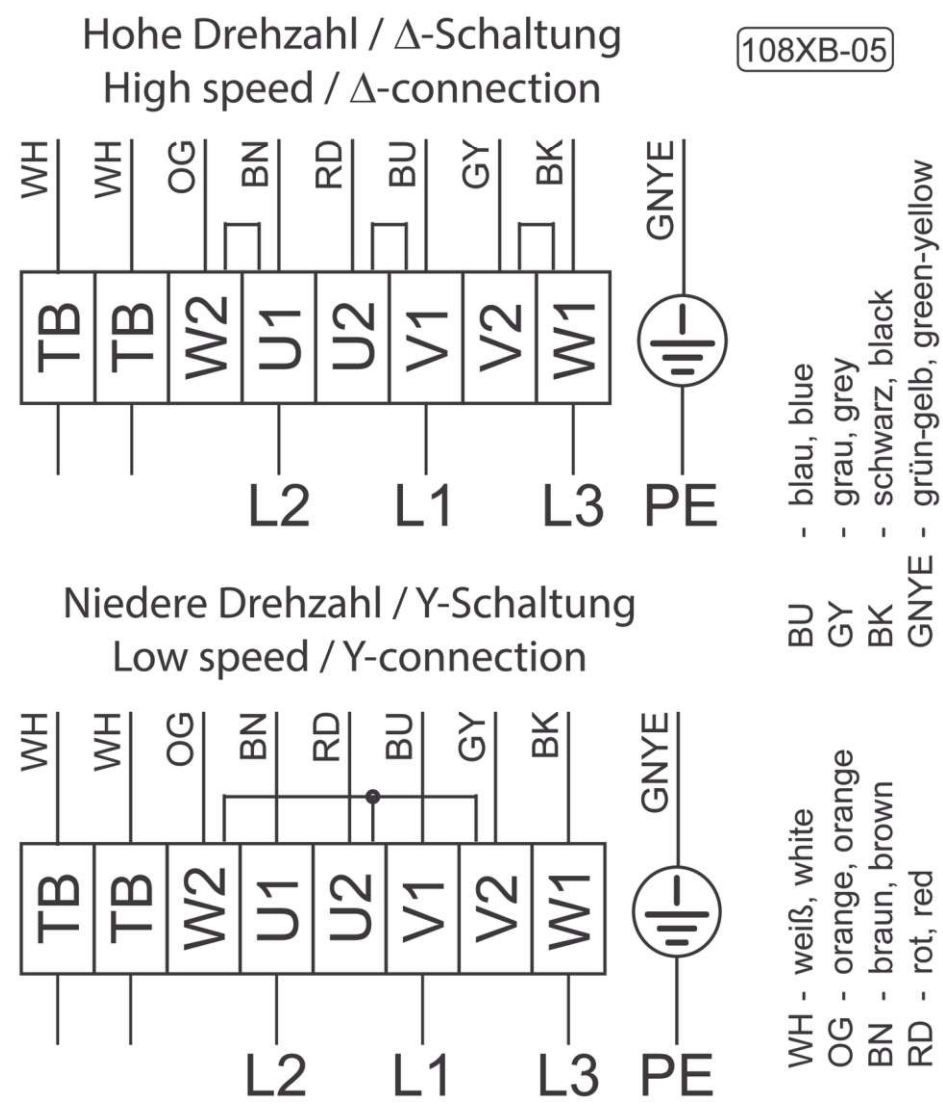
Hohe Drehzahl / Δ-Schaltung
High speed / Δ-connection

108XB-05

WH WH OG BN RD BU GY BK GNYE

TB TB W2 U1 U2 V1 V2 W1

L2 L1 L3 PE

Niedere Drehzahl / Y-Schaltung
Low speed / Y-connection

WH WH OG BN RD BU GY BK GNYE

TB TB W2 U1 U2 V1 V2 W1

L2 L1 L3 PE

WH - weiß, white
OG - orange, orange
BN - braun, brown
RD - rot, red

BU - blau, blue
GY - grau, grey
BK - schwarz, black
GNYE - grün-gelb, green-yellow